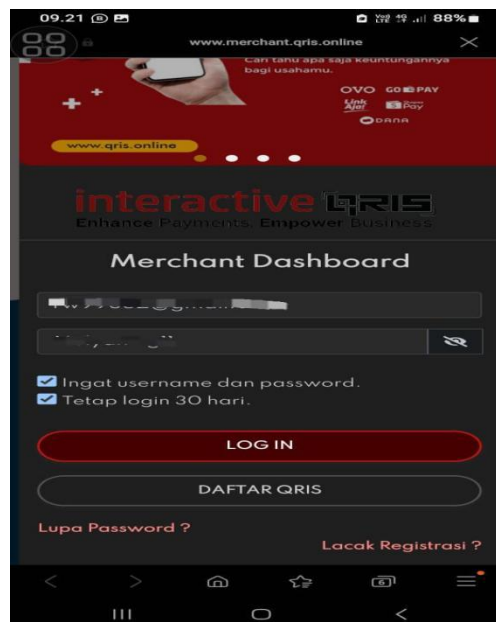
09.21
88%
www.merchant.qris.online
Cari tahu apa saja keuntungannya bagi usahamu.
OVO GOPAY
LinkAja! ShopeePay
DANA
www.qris.online
interactive QRIS
Enhance Payments, Empower Business
Merchant Dashboard
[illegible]
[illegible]
Ingat username dan password.
Tetap login 30 hari.
LOG IN
DAFTAR QRIS
Lupa Password ?
Lacak Registrasi ?
6